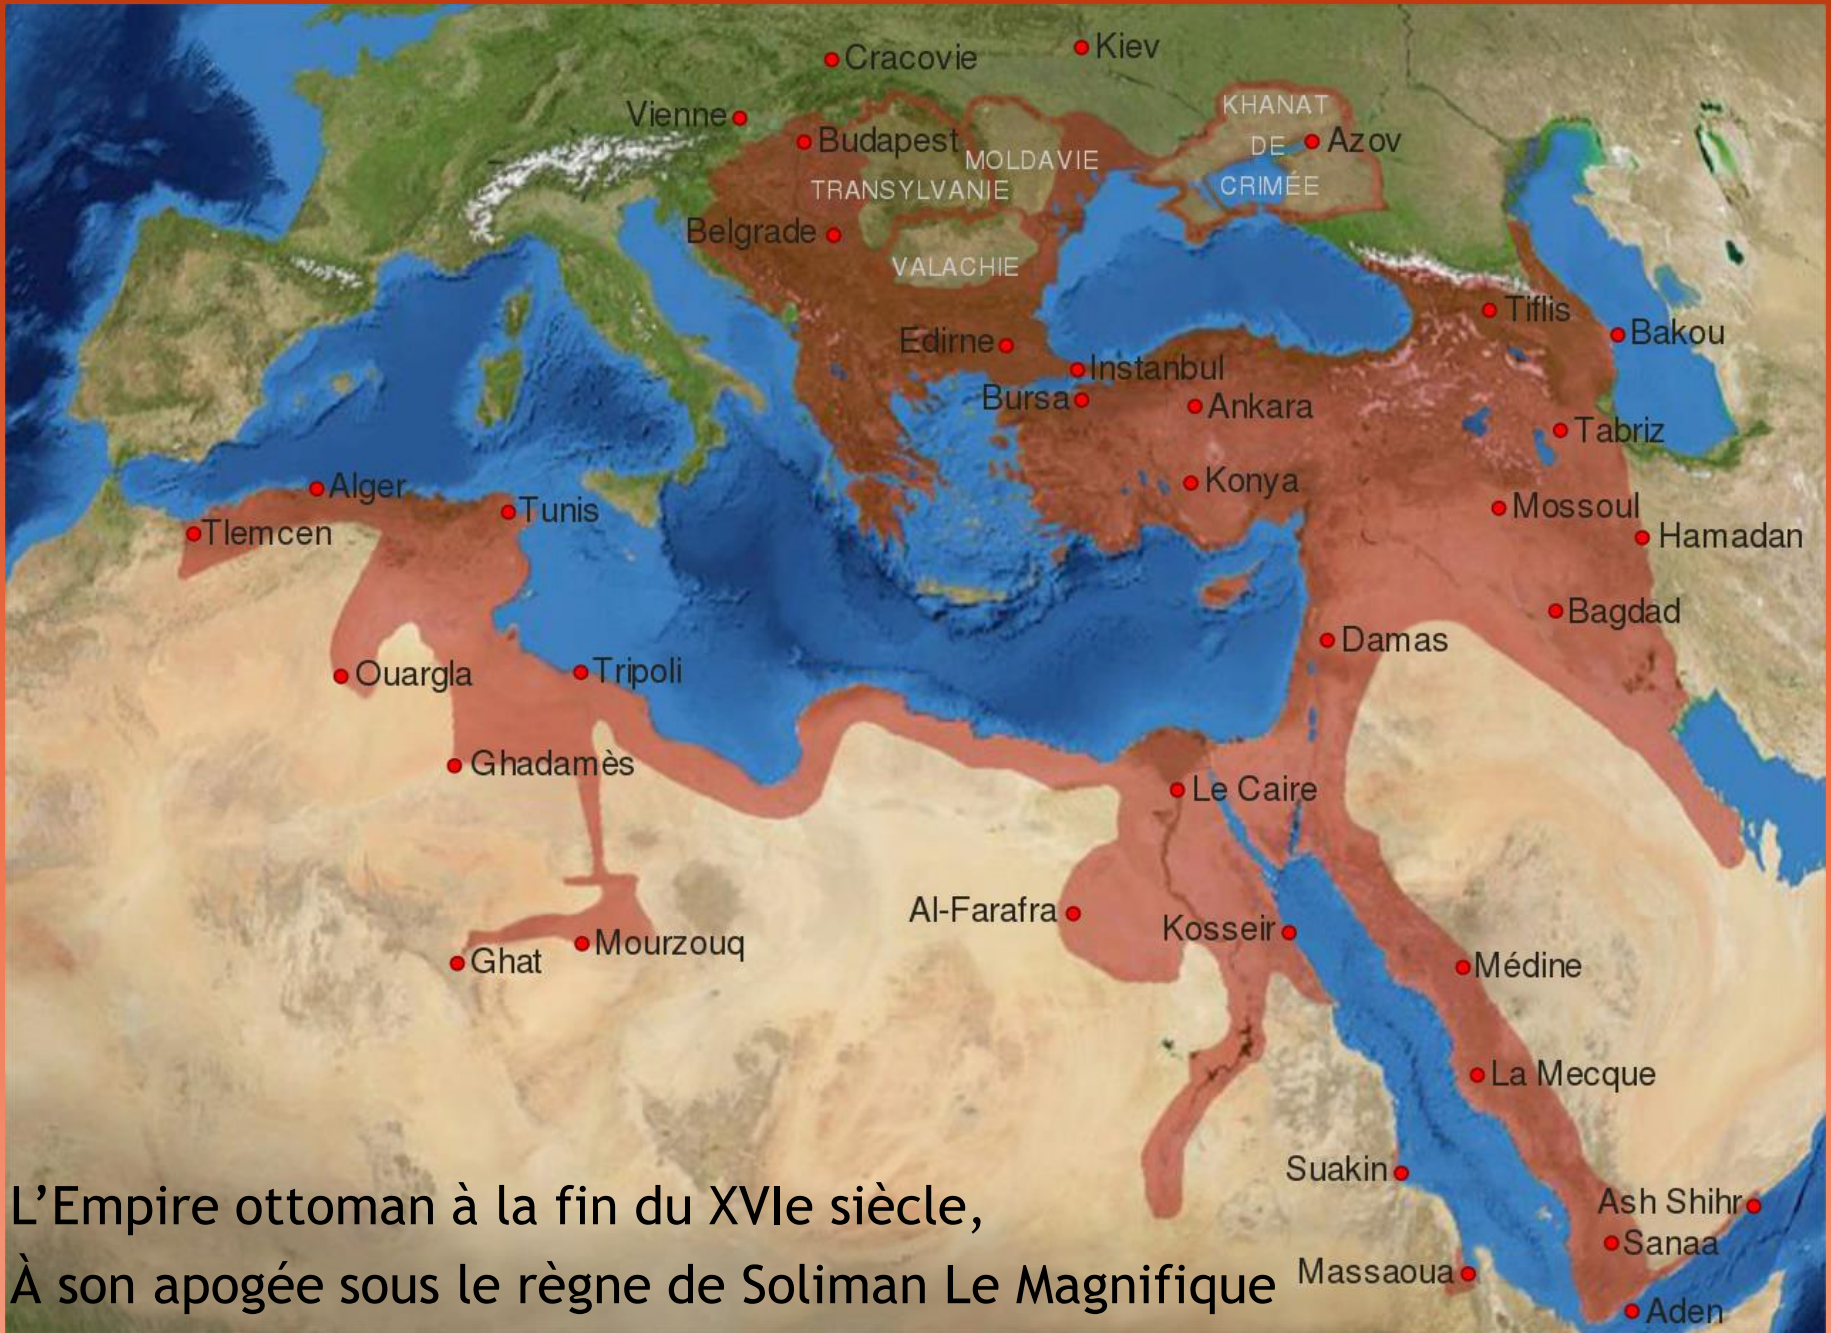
Cracovie
Kiev
Vienne
Budapest
MOLDAVIE
KHANAT DE CRIMÉE
Azov
TRANSYLVANIE
Belgrade
VALACHIE
Tiflis
Bakou
Edirne
Instanbul
Bursa
Ankara
Tabriz
Alger
Tunis
Tlemcen
Konya
Mossoul
Hamadan
Bagdad
Damas
Ouargla
Tripoli
Ghadamès
Le Caire
Al-Farafra
Kosseir
Mourzouq
Ghat
Médine
La Mecque
Suakin
Ash Shihr
Sanaa
Massaoua
Aden

L'Empire ottoman à la fin du XVIe siècle,
À son apogée sous le règne de Soliman Le Magnifique